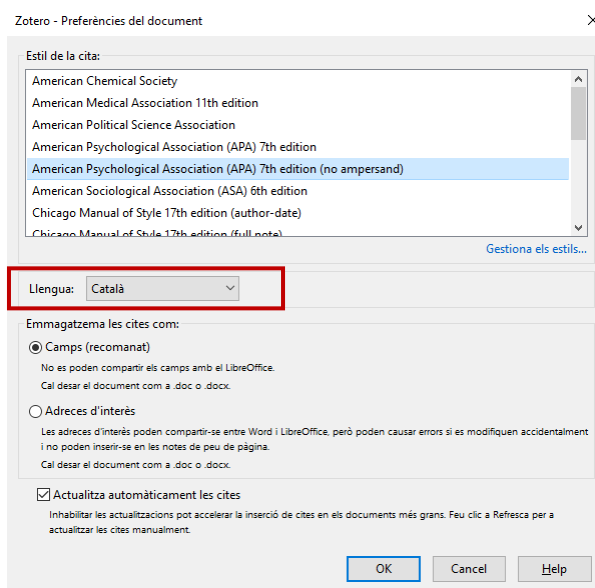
Zotero - Preferències del document

×

Estil de la cita:

American Chemical Society
American Medical Association 11th edition
American Political Science Association
American Psychological Association (APA) 7th edition
American Psychological Association (APA) 7th edition (no ampersand)
American Sociological Association (ASA) 6th edition
Chicago Manual of Style 17th edition (author-date)
Chicago Manual of Style 17th edition (full note)

Gestiona els estils...

Llengua: Català

Emmagatzema les cites com:

Camps (recomanat)
No es poden compartir els camps amb el LibreOffice.
Cal desar el document com a .doc o .docx.

Adreces d'interès
Les adreces d'interès poden compartir-se entre Word i LibreOffice, però poden causar errors si es modifiquen accidentalment i no poden inserir-se en les notes de peu de pàgina.
Cal desar el document com a .doc o .docx.

Actualitza automàticament les cites
Inhabilitar les actualitzacions pot accelerar la inserció de cites en els documents més grans. Feu clic a Refresca per a actualitzar les cites manualment.

OK Cancel Help